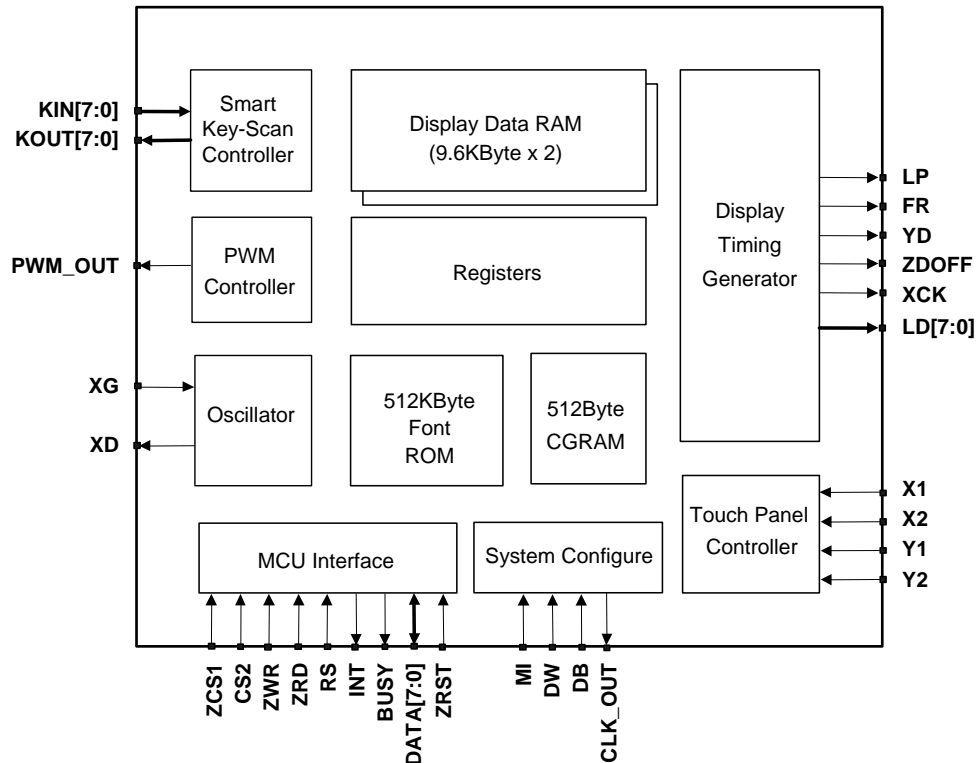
KIN[7:0]
KOUT[7:0]
Smart Key-Scan Controller
Display Data RAM (9.6KByte x 2)
Display Timing Generator
LP
FR
YD
ZDOFF
XCK
LD[7:0]
PWM_OUT
PWM Controller
Registers
XG
XD
Oscillator
512KByte Font ROM
512Byte CGRAM
Touch Panel Controller
X1
X2
Y1
Y2
MCU Interface
System Configure
ZCS1
CS2
ZWR
ZRD
RS
INT
BUSY
DATA[7:0]
ZRST
MI
DW
DB
CLK_OUT